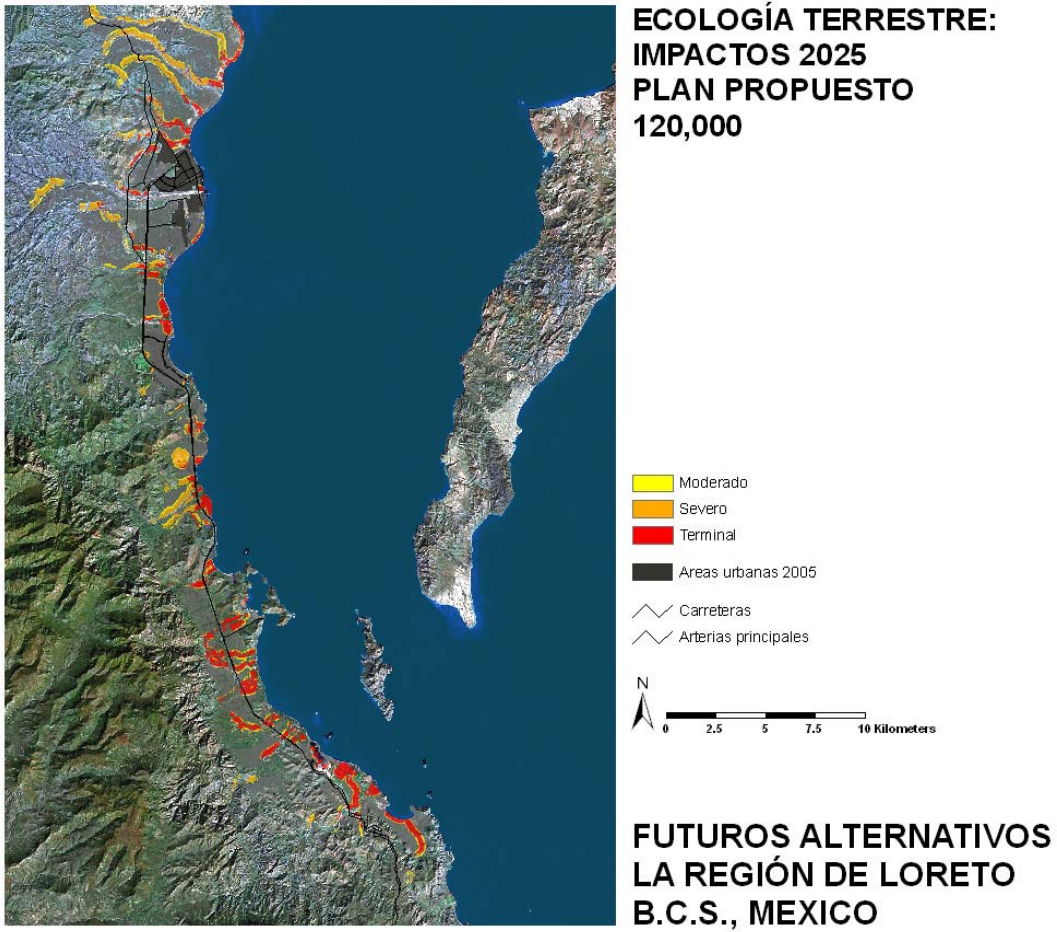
ECOLOGÍA TERRESTRE:
IMPACTOS 2025
PLAN PROPUESTO
120,000

Moderado
Severo
Terminal
Areas urbanas 2005
Carreteras
Arterias principales

N
0 2.5 5 7.5 10 Kilometers

FUTUROS ALTERNATIVOS
LA REGIÓN DE LORETO
B.C.S., MEXICO